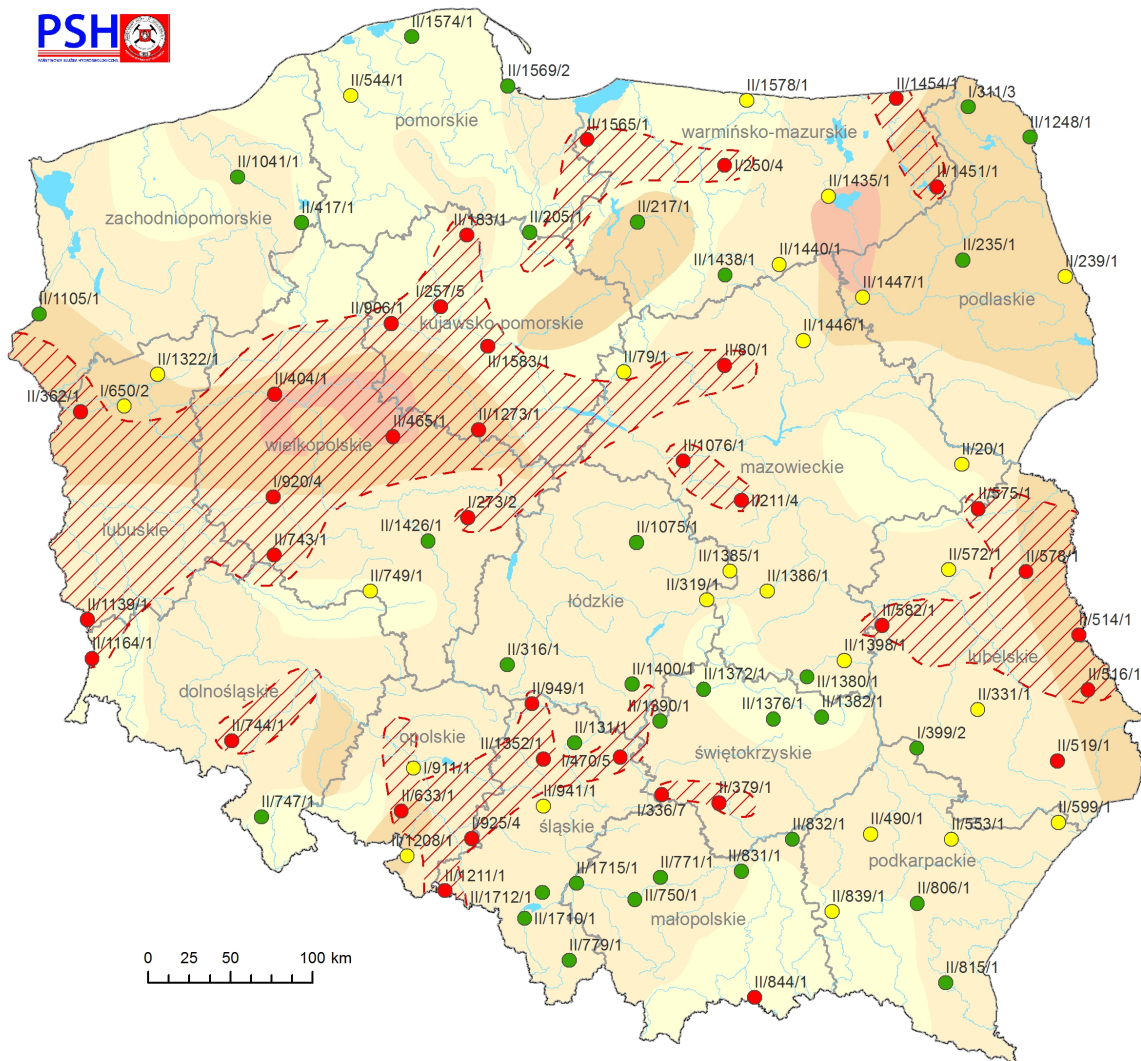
PSH
PAŃSTWOWA SŁUŻBA HYDROGEOLOGICZNA

II/1574/1
II/544/1
II/1569/2
pomorskie
II/1578/1
II/1454/1
II/311/3
II/1565/1
warmińsko-mazurskie
II/1248/1
II/1041/1
I/250/4
II/1451/1
II/1435/1
zachodniopomorskie
II/417/1
II/183/1
II/205/1
II/217/1
II/1440/1
II/235/1
II/1438/1
II/239/1
II/1105/1
II/257/5
II/1447/1
II/906/1
podlaskie
kujawsko-pomorskie
II/1446/1
II/1583/1
II/1322/1
II/79/1
II/80/1
II/404/1
II/362/1
I/650/2
II/465/1
II/1273/1
wielkopolskie
II/1076/1
II/20/1
mazowieckie
II/920/4
II/211/4
II/575/1
II/273/2
lubuskie
II/1426/1
II/1075/1
II/743/1
II/572/1
II/578/1
II/1385/1
II/749/1
II/319/1
II/1386/1
II/1139/1
łódzkie
II/582/1
II/514/1
II/1164/1
II/1398/1
II/316/1
lubelskie
II/1400/1
II/1372/1
II/1380/1
II/516/1
dolnośląskie
II/949/1
II/1390/1
II/1376/1
II/1382/1
II/331/1
II/131/1
II/744/1
opolskie
II/1352/1
II/399/2
I/911/1
I/470/5
świętokrzyskie
II/519/1
II/633/1
I/941/1
II/379/1
II/747/1
I/336/7
II/925/4
śląskie
II/832/1
II/490/1
II/553/1
II/599/1
II/1208/1
II/831/1
II/1715/1
II/771/1
podkarpackie
II/1211/1
II/1712/1
II/750/1
II/806/1
II/1710/1
małopolskie
II/839/1
0 25 50 100 km
II/779/1
II/815/1
II/844/1